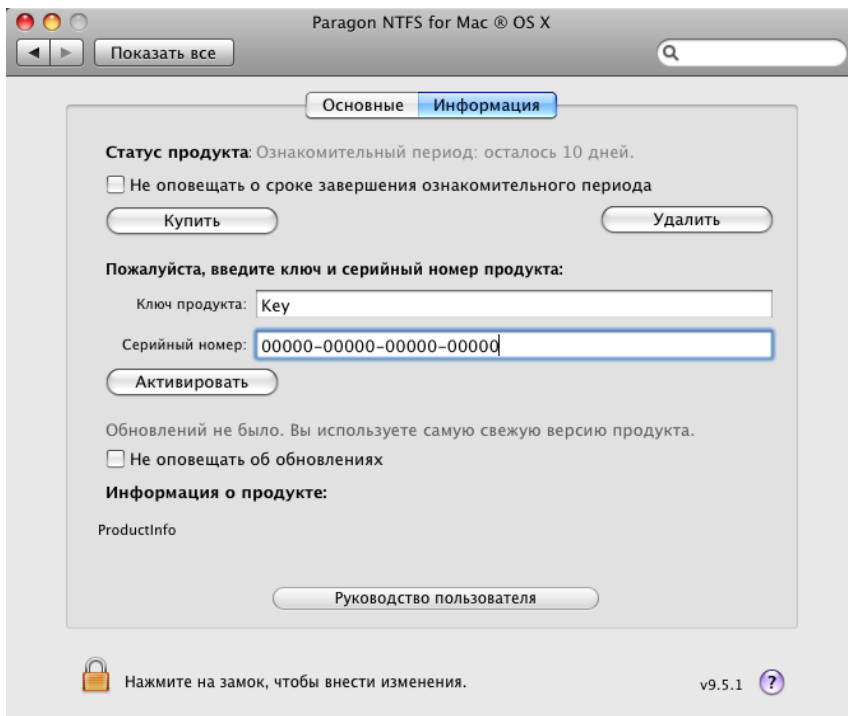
Paragon NTFS for Mac ® OS X

Показать все

Основные | Информация

Статус продукта: Ознакомительный период: осталось 10 дней.

Не оповещать о сроке завершения ознакомительного периода

Купить

Удалить

Пожалуйста, введите ключ и серийный номер продукта:

Ключ продукта: Key

Серийный номер: 00000-00000-00000-00000

Активировать

Обновлений не было. Вы используете самую свежую версию продукта.

Не оповещать об обновлениях

Информация о продукте:

ProductInfo

Руководство пользователя

Нажмите на замок, чтобы внести изменения.

v9.5.1 ?